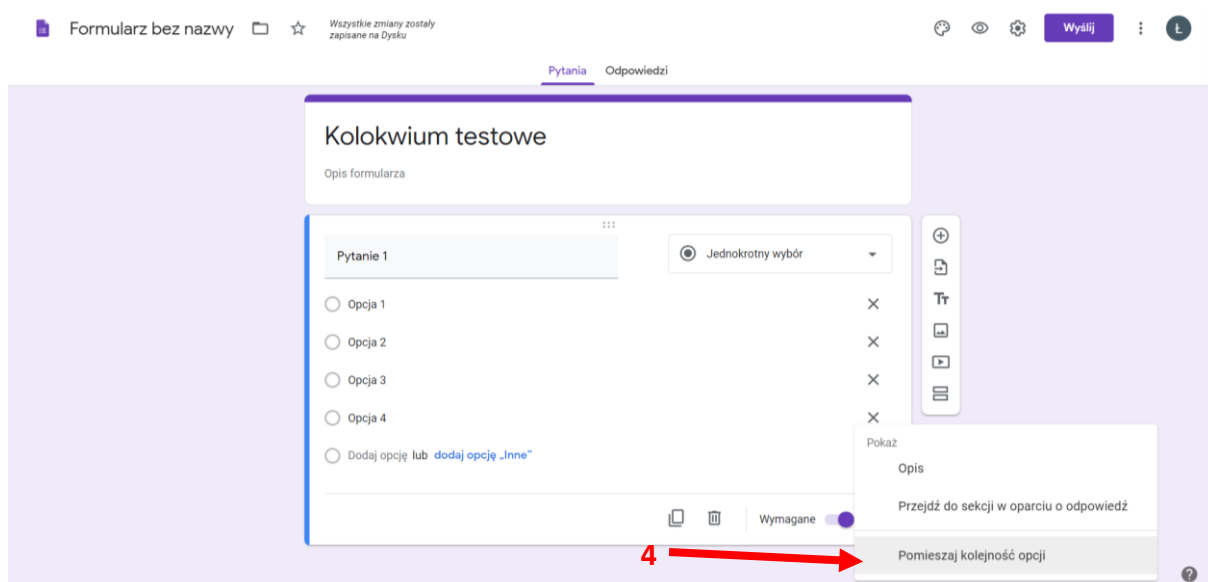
Formularz bez nazwy

Wszystkie zmiany zostały zapisane na Dysku

Wyślij

Ł

Pytania Odpowiedzi

Kolokwium testowe

Opis formularza

Pytanie 1

Jednokrotny wybór

Opcja 1

Opcja 2

Opcja 3

Opcja 4

Dodaj opcję lub dodaj opcję „Inne"

Wymagane

Pokaż

Opis

Przejdź do sekcji w oparciu o odpowiedź

4

Pomieszaj kolejność opcji